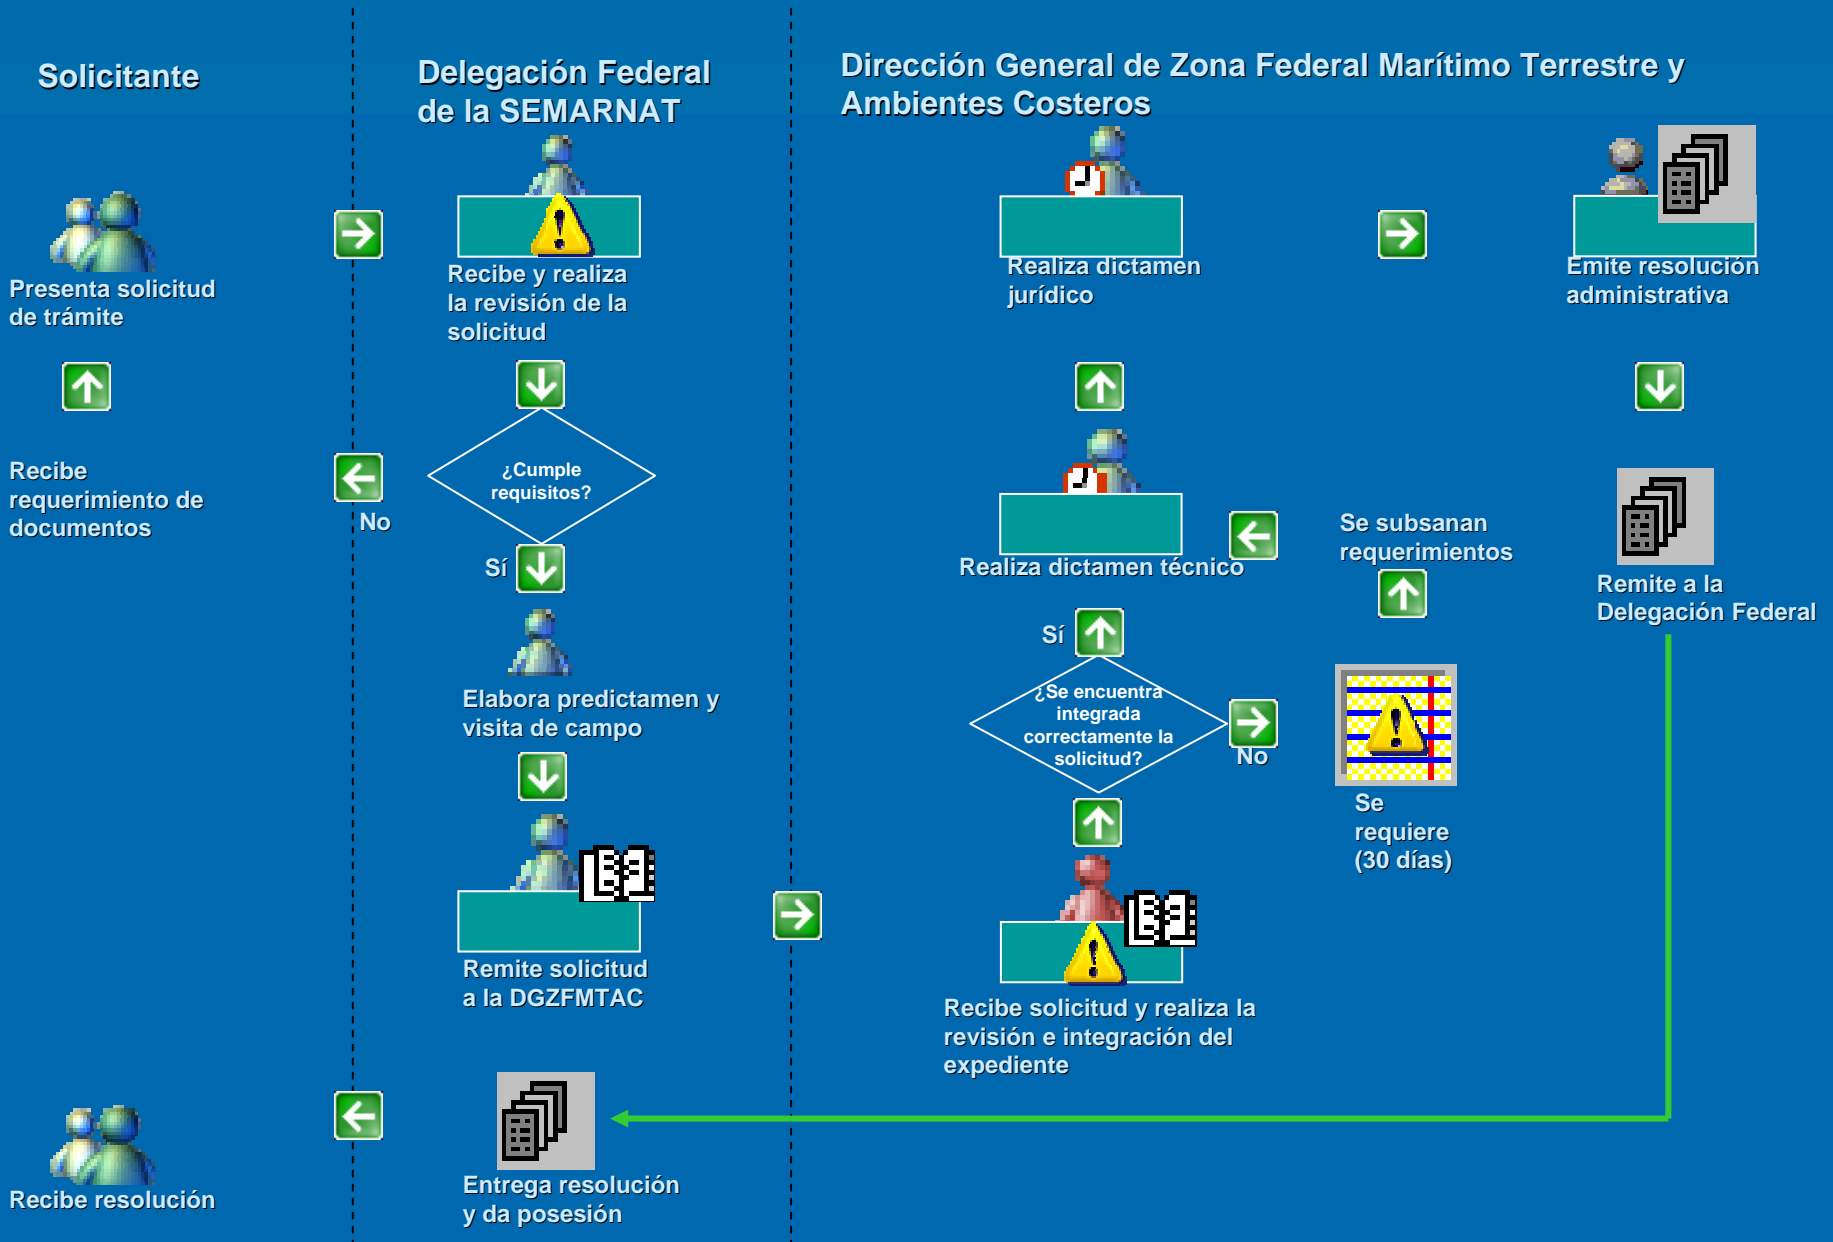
Solicitante

Delegación Federal de la SEMARNAT

Dirección General de Zona Federal Marítimo Terrestre y Ambientes Costeros

Presenta solicitud de trámite

Recibe y realiza la revisión de la solicitud

Realiza dictamen jurídico

Emite resolución administrativa

Recibe requerimiento de documentos

No

¿Cumple requisitos?

Sí

Realiza dictamen técnico

Se subsanan requerimientos

Remite a la Delegación Federal

Sí

¿Se encuentra integrada correctamente la solicitud?

No

Elabora predictamen y visita de campo

Se requiere (30 días)

Remite solicitud a la DGZFMTAC

Recibe solicitud y realiza la revisión e integración del expediente

Recibe resolución

Entrega resolución y da posesión